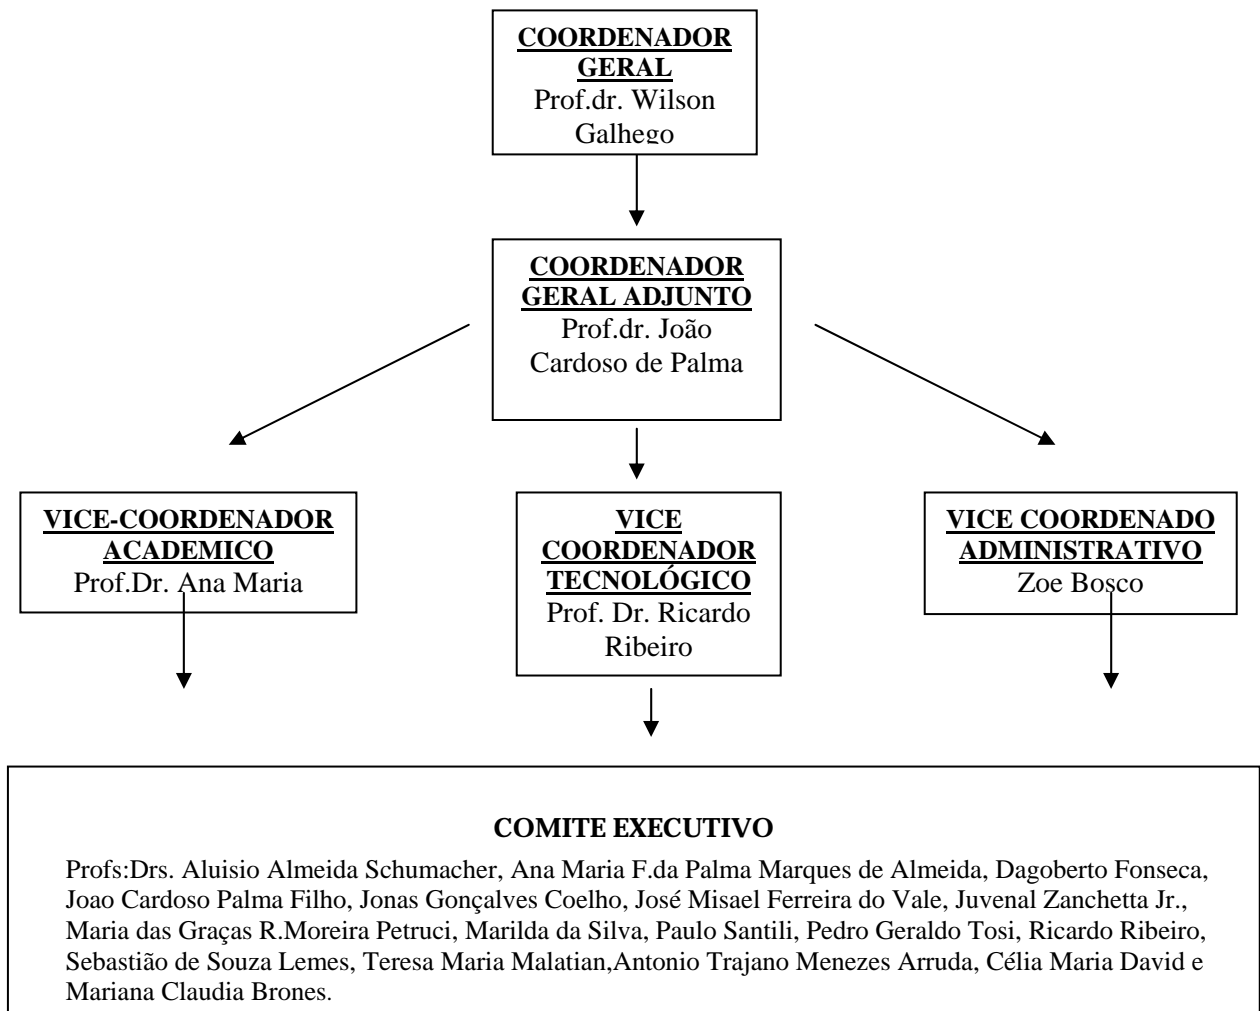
COORDENADOR GERAL
Prof.dr. Wilson Galhego

COORDENADOR GERAL ADJUNTO
Prof.dr. João Cardoso de Palma

VICE-COORDENADOR ACADEMICO
Prof.Dr. Ana Maria

VICE COORDENADOR TECNOLÓGICO
Prof. Dr. Ricardo Ribeiro

VICE COORDENADO ADMINISTRATIVO
Zoe Bosco

COMITE EXECUTIVO

Profs:Drs. Aluisio Almeida Schumacher, Ana Maria F.da Palma Marques de Almeida, Dagoberto Fonseca, Joao Cardoso Palma Filho, Jonas Gonçalves Coelho, José Misael Ferreira do Vale, Juvenal Zanchetta Jr., Maria das Graças R.Moreira Petruci, Marilda da Silva, Paulo Santili, Pedro Geraldo Tosi, Ricardo Ribeiro, Sebastião de Souza Lemes, Teresa Maria Malatian,Antonio Trajano Menezes Arruda, Célia Maria David e Mariana Claudia Brones.